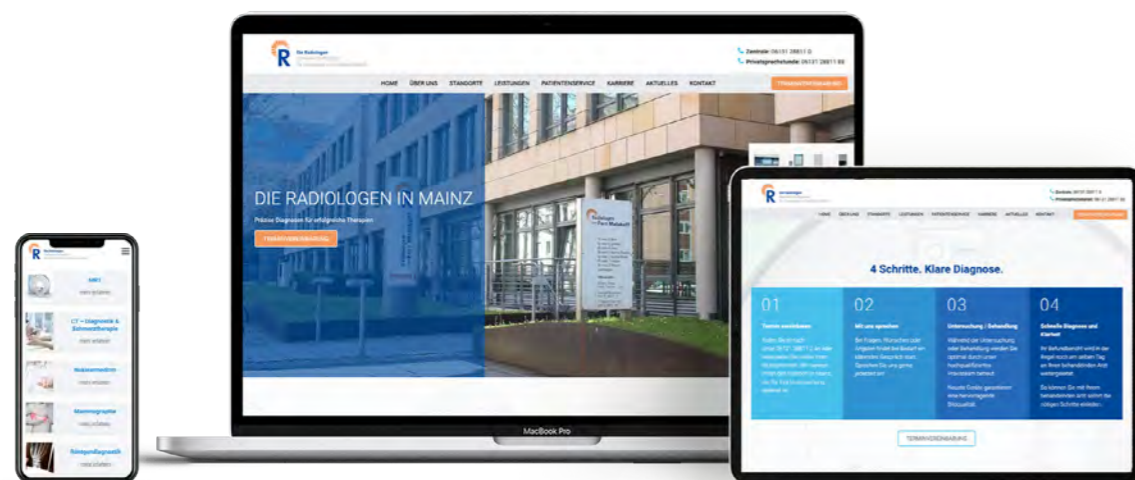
Die Radiologen

Zentrale: 06131 28811 0
Privatsprechstunde: 06131 28811 88

HOME ÜBER UNS STANDORTE LEISTUNGEN PATIENTENSERVICE KARRIERE AKTUELLES KONTAKT TERMINVEREINBARUNG

DIE RADIOLOGEN IN MAINZ

Präzise Diagnosen für erfolgreiche Therapien

TERMINVEREINBARUNG

MacBook Pro

Die Radiologen

Zentrale: 06131 28811 0
Privatsprechstunde: 06131 28811 88

HOME ÜBER UNS STANDORTE LEISTUNGEN PATIENTENSERVICE KARRIERE AKTUELLES KONTAKT TERMINVEREINBARUNG

4 Schritte. Klare Diagnose.

01
Termin vereinbaren
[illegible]

02
Mit uns sprechen
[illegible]

03
Untersuchung / Behandlung
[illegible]

04
Schnelle Diagnose und Klarheit
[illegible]

TERMINVEREINBARUNG

Die Radiologen

MRT
mehr erfahren

CT – Diagnostik & Schmerztherapie
mehr erfahren

Nuklearmedizin
mehr erfahren

Mammographie
mehr erfahren

Röntgendiagnostik
mehr erfahren